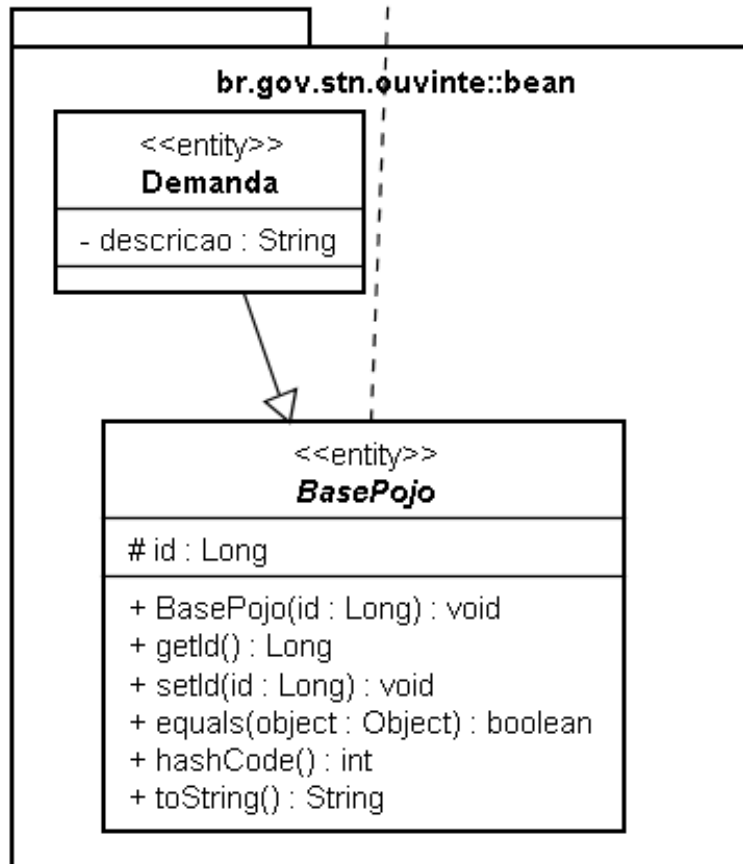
br.gov.stn.ouvinte::bean

<<entity>>
Demanda

- descricao : String

<<entity>>
BasePojo

# id : Long

+ BasePojo(id : Long) : void
+ getId() : Long
+ setId(id : Long) : void
+ equals(object : Object) : boolean
+ hashCode() : int
+ toString() : String